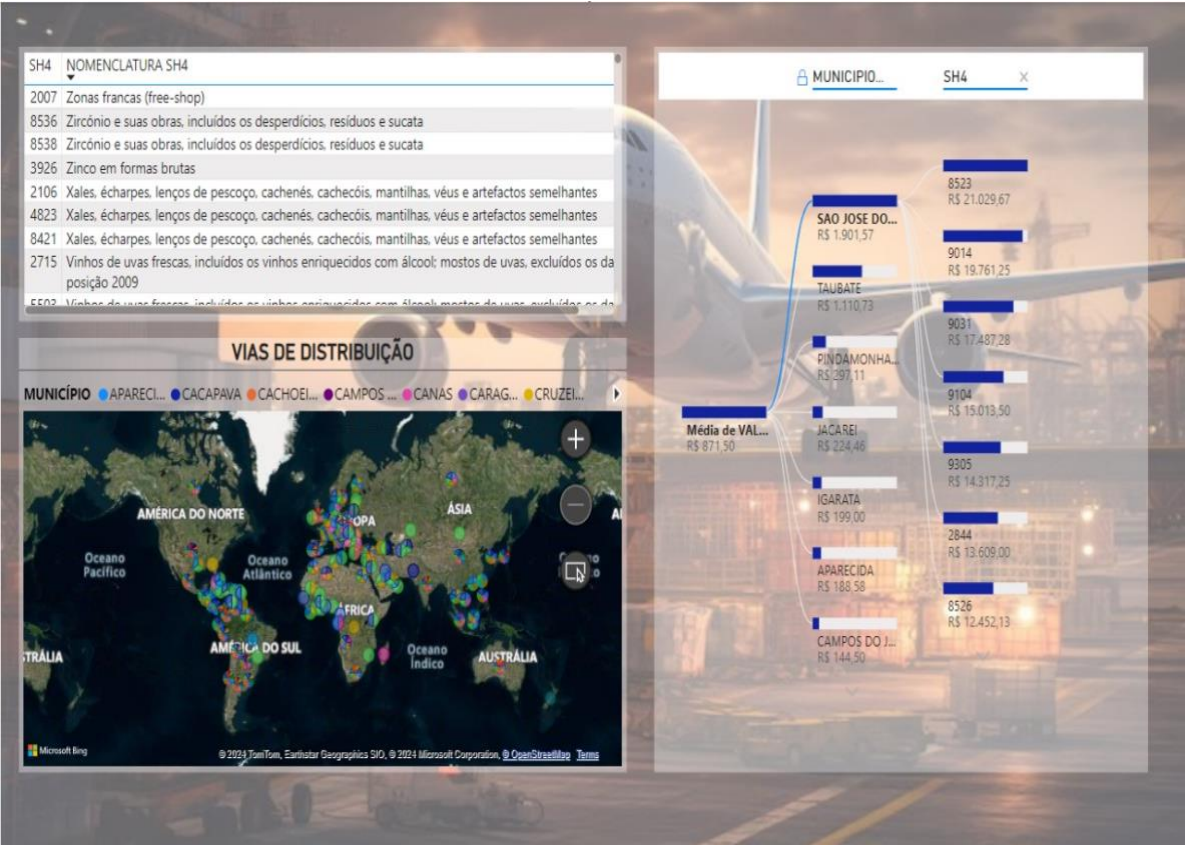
| SH4 | NOMENCLATURA SH4 |
|---|---|
| 2007 | Zonas francas (free-shop) |
| 8536 | Zircónio e suas obras, incluídos os desperdícios, resíduos e sucata |
| 8538 | Zircónio e suas obras, incluídos os desperdícios, resíduos e sucata |
| 3926 | Zinco em formas brutas |
| 2106 | Xales, écharpes, lenços de pescoço, cachenés, cachecóis, mantilhas, véus e artefactos semelhantes |
| 4823 | Xales, écharpes, lenços de pescoço, cachenés, cachecóis, mantilhas, véus e artefactos semelhantes |
| 8421 | Xales, écharpes, lenços de pescoço, cachenés, cachecóis, mantilhas, véus e artefactos semelhantes |
| 2715 | Vinhos de uvas frescas, incluídos os vinhos enriquecidos com álcool; mostos de uvas, excluídos os da posição 2009 |
| 5503 | Vinhos de uvas frescas, incluídos os vinhos enriquecidos com álcool; mostos de uvas, excluídos os da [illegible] |

VIAS DE DISTRIBUIÇÃO

MUNICÍPIO APARECI... CACAPAVA CACHOEI... CAMPOS ... CANAS CARAG... CRUZEI...

AMÉRICA DO NORTE
Oceano Pacífico
Oceano Atlântico
EUROPA
ÁSIA
ÁFRICA
AMÉRICA DO SUL
Oceano Índico
AUSTRÁLIA
STRÁLIA

Microsoft Bing
© 2024 TomTom, Earthstar Geographics SIO, © 2024 Microsoft Corporation, © OpenStreetMap Terms

MUNICIPIO... SH4 ×

Média de VAL... R$ 871,50

SAO JOSE DO... R$ 1.901,57
TAUBATE R$ 1.110,73
PINDAMONHA... R$ 297,11
JACAREI R$ 224,46
IGARATA R$ 199,00
APARECIDA R$ 188,58
CAMPOS DO J... R$ 144,50

8523 R$ 21.029,67
9014 R$ 19.761,25
9031 R$ 17.487,28
9104 R$ 15.013,50
9305 R$ 14.317,25
2844 R$ 13.609,00
8526 R$ 12.452,13